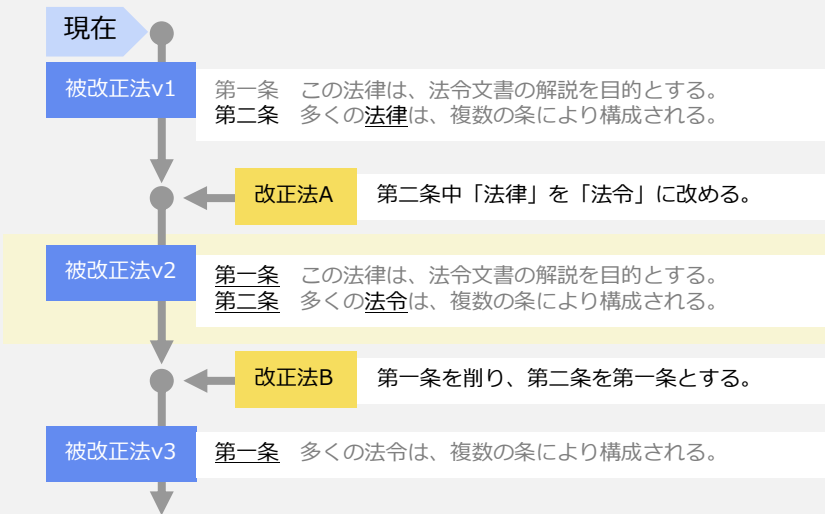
現在

被改正法v1
第一条　この法律は、法令文書の解説を目的とする。
第二条　多くの法律は、複数の条により構成される。

改正法A
第二条中「法律」を「法令」に改める。

被改正法v2
第一条　この法律は、法令文書の解説を目的とする。
第二条　多くの法令は、複数の条により構成される。

改正法B
第一条を削り、第二条を第一条とする。

被改正法v3
第一条　多くの法令は、複数の条により構成される。